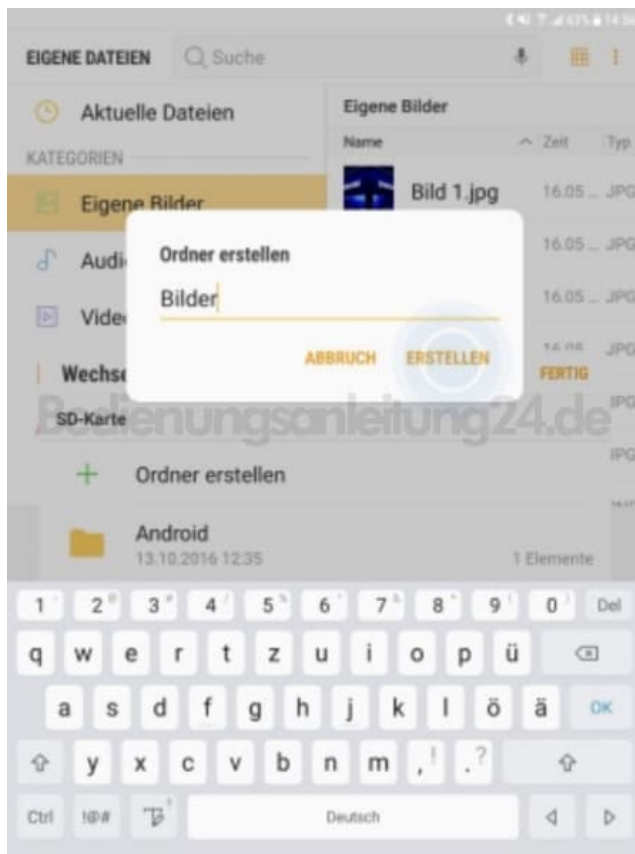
EIGENE DATEIEN
Suche

Aktuelle Dateien
KATEGORIEN
Eigene Bilder
Audi
Vide
Wechse
SD-Karte

Eigene Bilder
Name
Zeit
Typ
Bild 1.jpg
16.05 ... JPG
16.05 ... JPG
16.05 ... JPG
JPG
FERTIG
JPG
JPG

Ordner erstellen
Bilder
ABBRUCH
ERSTELLEN

Bedienungsanleitung24.de

Ordner erstellen
Android
13.10.2016 12:35
1 Elemente

1 2 3 4 5 6 7 8 9 0 Del
q w e r t z u i o p ü
a s d f g h j k l ö ä OK
y x c v b n m , . ?
Ctrl !@# Deutsch